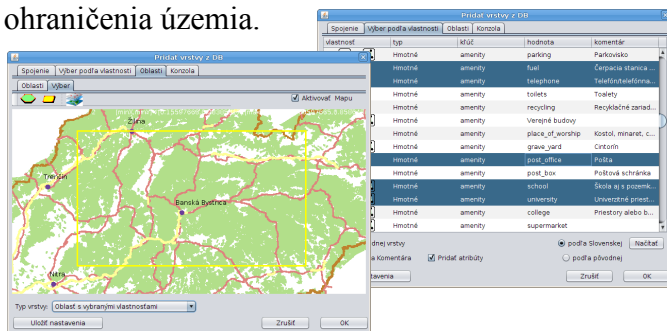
ohraničenia územia.

Pridať vrstvy z DB
Spojenie | Výber podľa vlastností | Oblasti | Konzola
Oblasti | Výber
Aktivovať Mapu
Žilina
Trenčín
Banská Bystrica
Nitra
Typ vrstvy: Oblasť s vybranými vlastnosťami
Uložiť nastavenia
Zrušiť
OK

Pridať vrstvy z DB
Spojenie | Výber podľa vlastností | Oblasti | Konzola

| vlastnosť | typ | kľúč | hodnota | komentár |
|---|---|---|---|---|
| | Hmotné | amenity | parking | Parkovisko |
| | Hmotné | amenity | fuel | Čerpacia stanica ... |
| | Hmotné | amenity | telephone | Telefón/telefónna... |
| | Hmotné | amenity | toilets | Toalety |
| | Hmotné | amenity | recycling | Recyklačné zariad... |
| | Hmotné | amenity | | Verejné budovy |
| | Hmotné | amenity | place_of_worship | Kostol, minaret, c... |
| | Hmotné | amenity | grave_yard | Cintorín |
| | Hmotné | amenity | post_office | Pošta |
| | Hmotné | amenity | post_box | Poštová schránka |
| | Hmotné | amenity | school | Škola aj s pozemk... |
| | Hmotné | amenity | university | Univerzitné priest... |
| | Hmotné | amenity | college | Priestory alebo b... |
| | Hmotné | amenity | supermarket | |

dnej vrstvy
podľa Slovenskej
Načítať
a Komentára
Pridať atribúty
podľa pôvodnej
stavenia
Zrušiť
OK